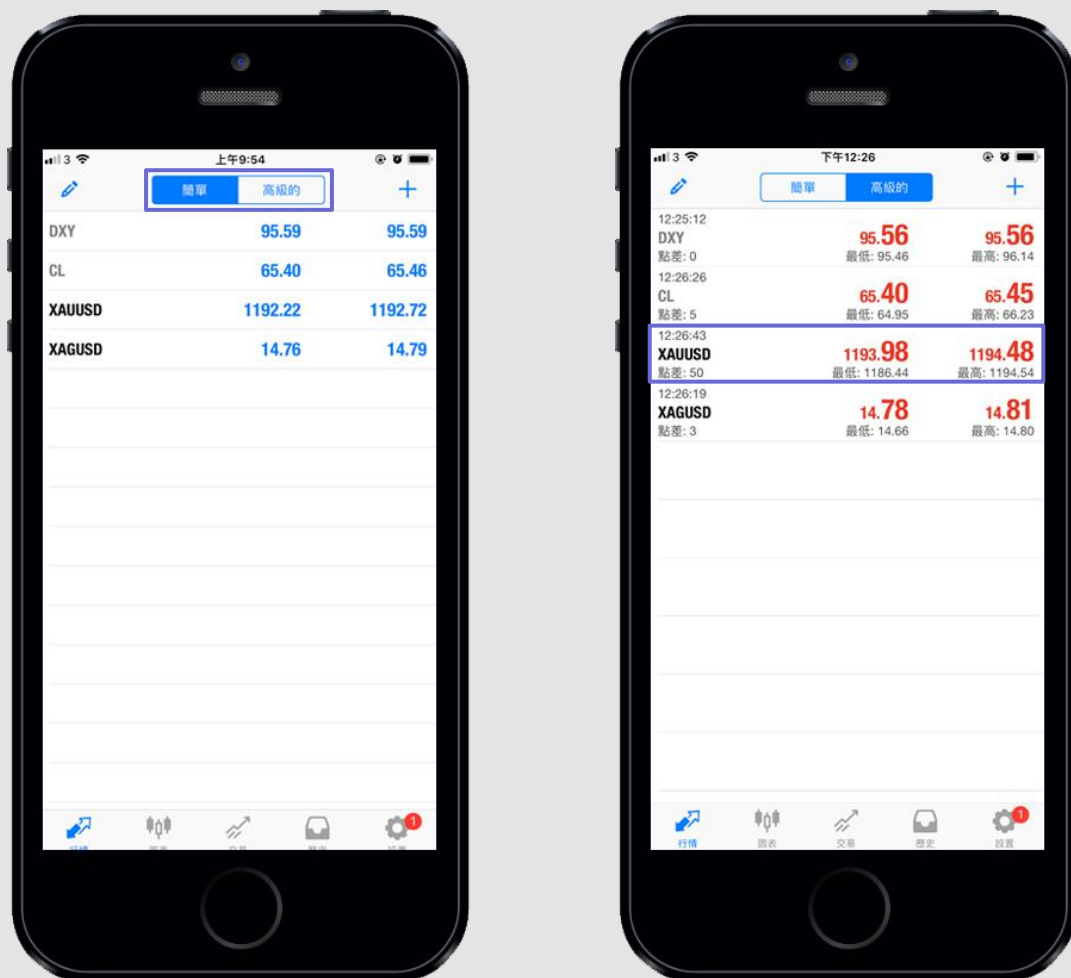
3 上午9:54

簡單 高級的 +

| | | |
|---|---|---|
| DXY | 95.59 | 95.59 |
| CL | 65.40 | 65.46 |
| XAUUSD | 1192.22 | 1192.72 |
| XAGUSD | 14.76 | 14.79 |

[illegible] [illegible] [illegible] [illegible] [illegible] 1

3 下午12:26

簡單 高級的 +

| | | |
|---|---|---|
| 12:25:12 DXY 點差: 0 | 95.56 最低: 95.46 | 95.56 最高: 96.14 |
| 12:26:26 CL 點差: 5 | 65.40 最低: 64.95 | 65.45 最高: 66.23 |
| 12:26:43 XAUUSD 點差: 50 | 1193.98 最低: 1186.44 | 1194.48 最高: 1194.54 |
| 12:26:19 XAGUSD 點差: 3 | 14.78 最低: 14.66 | 14.81 最高: 14.80 |

行情 圖表 交易 歷史 設置 1